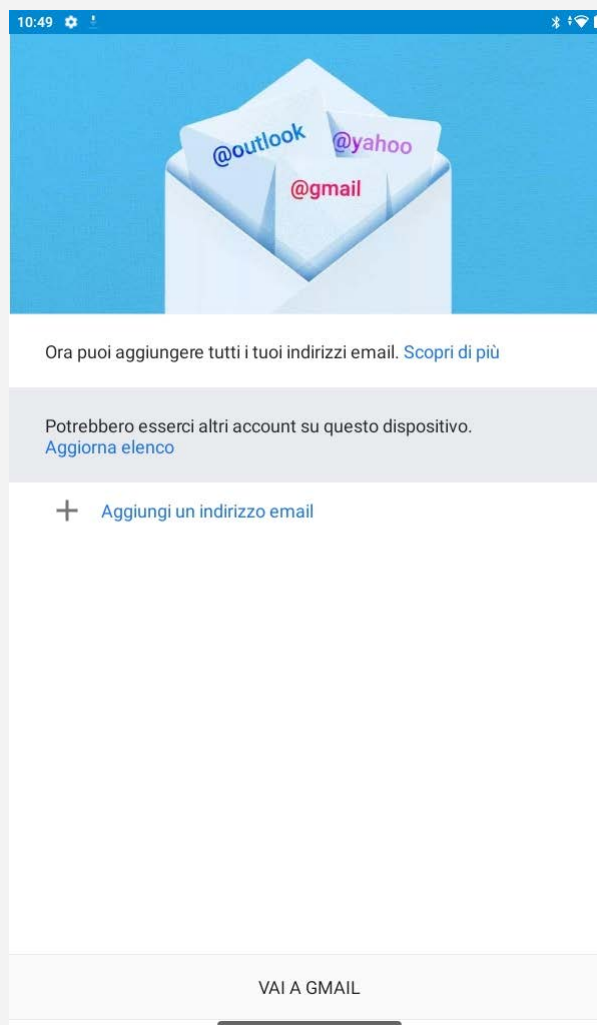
10:49

@outlook
@yahoo
@gmail

Ora puoi aggiungere tutti i tuoi indirizzi email. Scopri di più

Potrebbero esserci altri account su questo dispositivo.
Aggiorna elenco

+ Aggiungi un indirizzo email

VAI A GMAIL